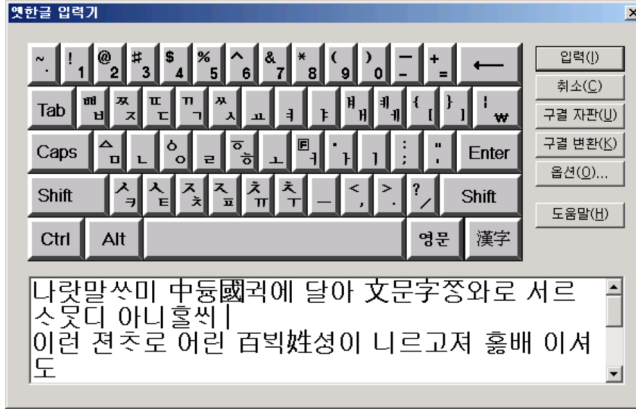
옛한글 입력기

~ ` ! 1 @ 2 # 3 $ 4 % 5 ^ 6 & 7 * 8 ( 9 ) 0 _ - + = ←

Tab ㅃ ㅂ ㅉ ㅈ ㄸ ㄷ ㄲ ㄱ ㅆ ㅅ ㅛ ㅕ ㅑ ㅒ ㅐ ㅖ ㅔ { [ } ] | ₩

Caps ㅿ ㅁ ㄴ ㆁ ㅇ ㄹ ㆆ ㅎ ㅗ ㅓ ㆍ ㅏ ㅣ : ; " ' Enter

Shift ㅋ ㅌ ㅊ ㅍ ㅠ ㅜ ㅡ < , > . ? / Shift

Ctrl Alt 영문 漢字

입력(I)
취소(C)
구결 자판(U)
구결 변환(K)
옵션(O)...
도움말(H)

나랏말ᄊᆞ미 中듕國귁에 달아 文문字ᄍᆞᆼ와로 서르 ᄉᆞᄆᆞᆺ디 아니ᄒᆞᆯᄊᆡ
이런 젼ᄎᆞ로 어린 百ᄇᆡᆨ姓셩이 니르고져 홇배 이셔도